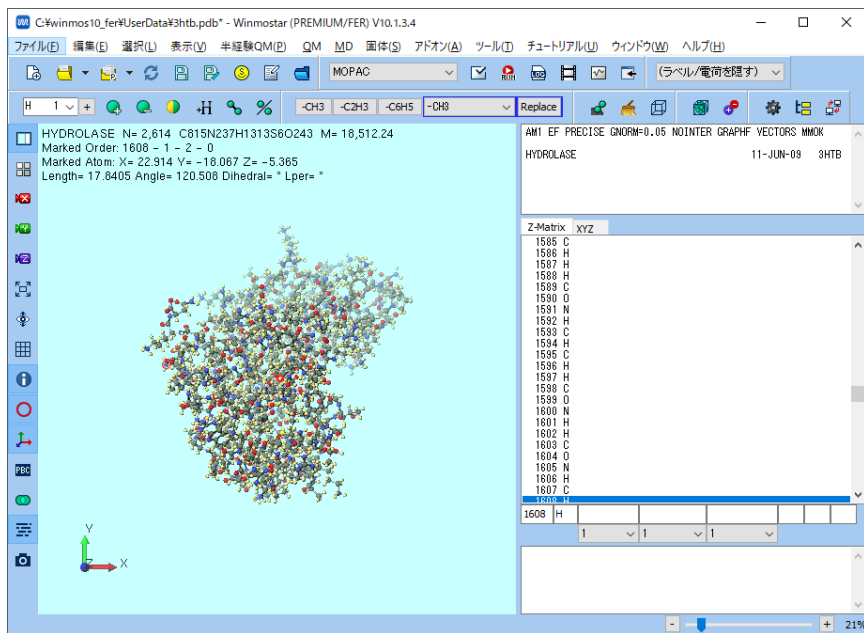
C:¥winmos10_fer¥UserData¥3htb.pdb* - Winmostar (PREMIUM/FER) V10.1.3.4

ファイル(F) 編集(E) 選択(L) 表示(V) 半経験QM(P) QM MD 固体(S) アドオン(A) ツール(T) チュートリアル(U) ウィンドウ(W) ヘルプ(H)

MOPAC

(ラベル/電荷を隠す)

H 1 + H % -CH3 -C2H3 -C6H5 -CH3 Replace

PBC

HYDROLASE N= 2,614 C815N237H1313S6O243 M= 18,512.24
Marked Order: 1608 - 1 - 2 - 0
Marked Atom: X= 22.914 Y= -18.067 Z= -5.365
Length= 17.8405 Angle= 120.508 Dihedral= * Lper= *

AM1 EF PRECISE GNORM=0.05 NOINTER GRAPHF VECTORS MMOK

HYDROLASE 11-JUN-09 3HTB

Z-Matrix XYZ

1585 C
1586 H
1587 H
1588 H
1589 C
1590 O
1591 N
1592 H
1593 C
1594 H
1595 C
1596 H
1597 H
1598 C
1599 O
1600 N
1601 H
1602 H
1603 C
1604 O
1605 N
1606 H
1607 C
1608 H

1608 H

1 1 1

Y
X

21%